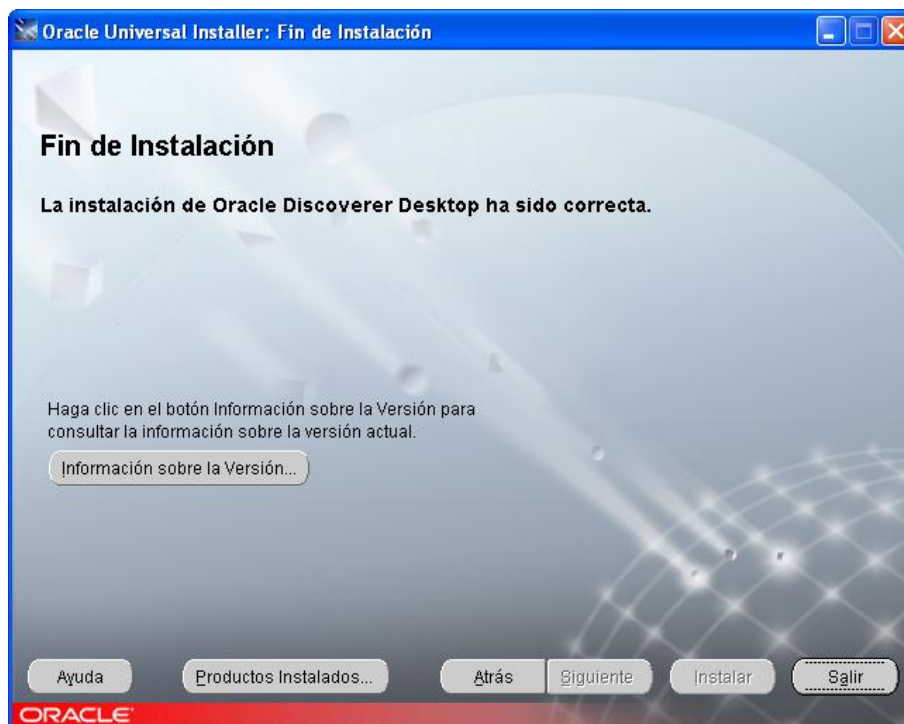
Oracle Universal Installer: Fin de Instalación

Fin de Instalación

La instalación de Oracle Discoverer Desktop ha sido correcta.

Haga clic en el botón Información sobre la Versión para consultar la información sobre la versión actual.

Información sobre la Versión...

Ayuda

Productos Instalados...

Atrás

Siguiente

Instalar

Salir

ORACLE